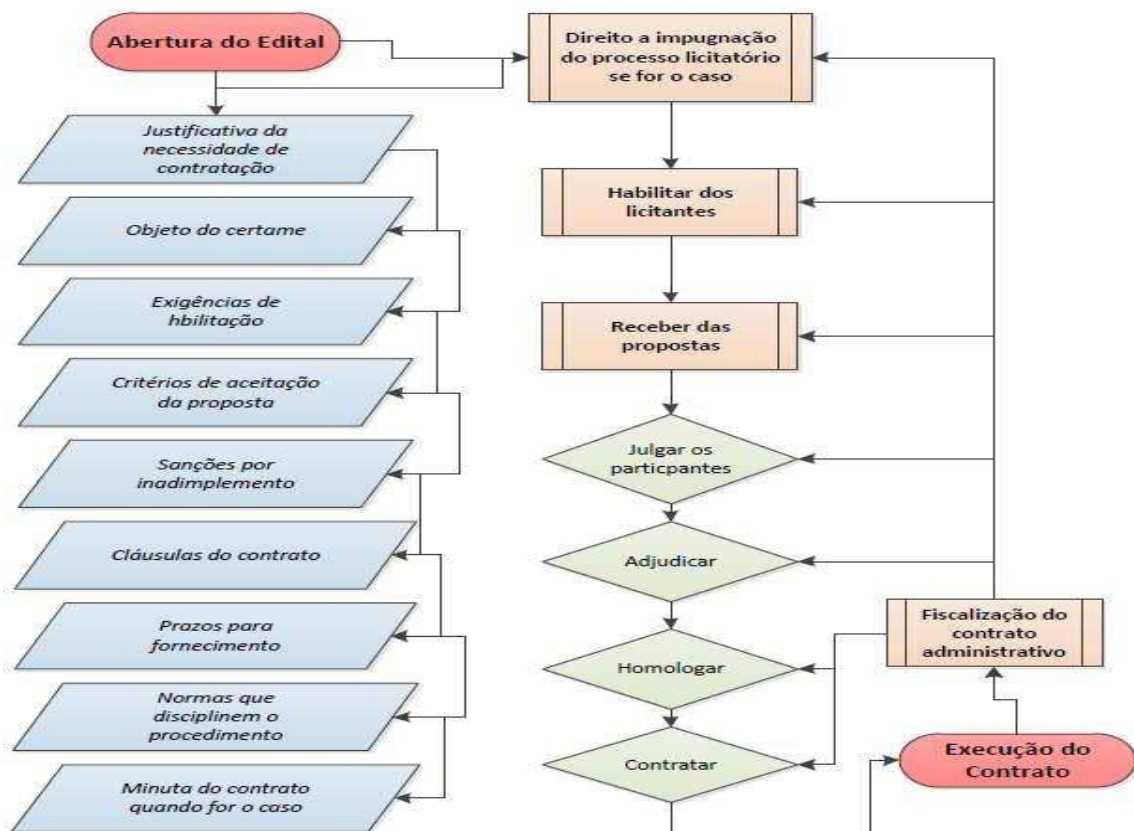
Abertura do Edital

Direito a impugnação do processo licitatório se for o caso

Justificativa da necessidade de contratação

Objeto do certame

Exigências de hbilitação

Critérios de aceitação da proposta

Sanções por inadimplemento

Cláusulas do contrato

Prazos para fornecimento

Normas que disciplinem o procedimento

Minuta do contrato quando for o caso

Habilitar dos licitantes

Receber das propostas

Julgar os particpantes

Adjudicar

Homologar

Contratar

Fiscalização do contrato administrativo

Execução do Contrato